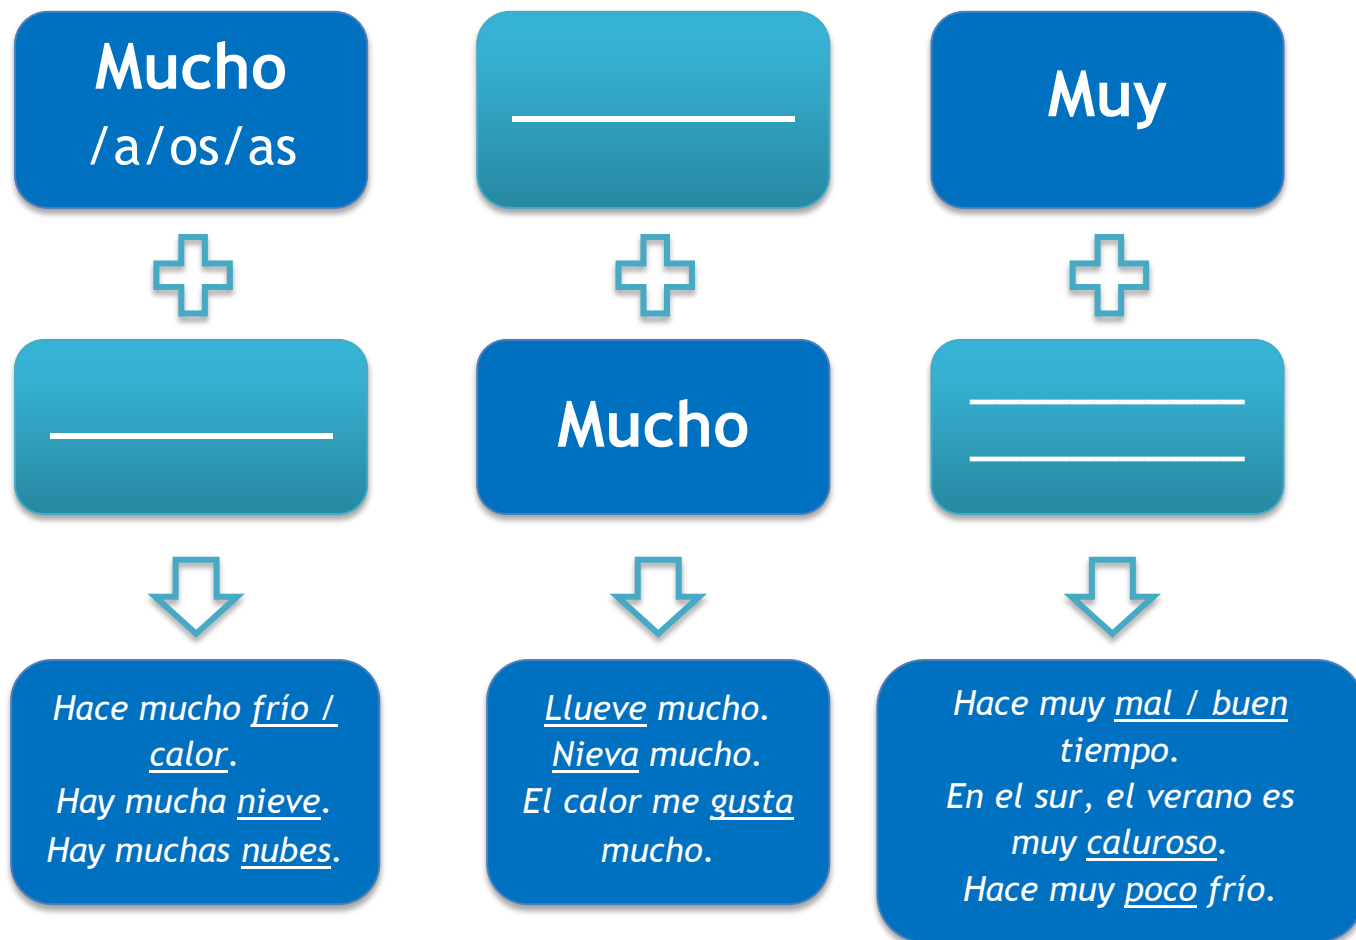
Mucho
/a/os/as

___________

Muy

___________

Mucho

___________
___________

Hace mucho frío / calor.
Hay mucha nieve.
Hay muchas nubes.

Llueve mucho.
Nieva mucho.
El calor me gusta mucho.

Hace muy mal / buen tiempo.
En el sur, el verano es muy caluroso.
Hace muy poco frío.